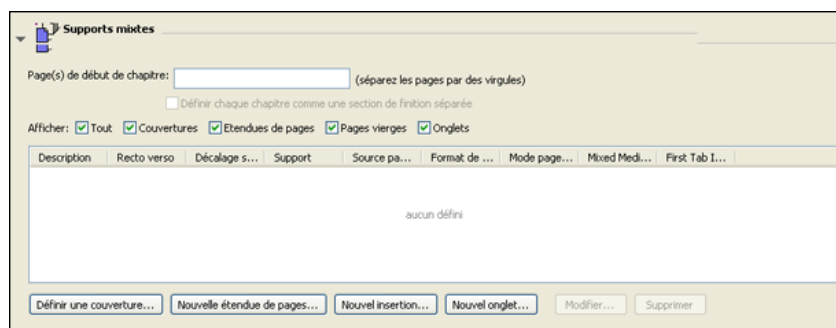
Supports mixtes

Page(s) de début de chapitre: (séparez les pages par des virgules)

Définir chaque chapitre comme une section de finition séparée

Afficher: Tout Couvertures Etendues de pages Pages vierges Onglets

| Description | Recto verso | Décalage s... | Support | Source pa... | Format de ... | Mode page... | Mixed Medi... | First Tab I... |
|---|---|---|---|---|---|---|---|---|

aucun défini

Définir une couverture... Nouvelle étendue de pages... Nouvel insertion... Nouvel onglet... Modifier... Supprimer